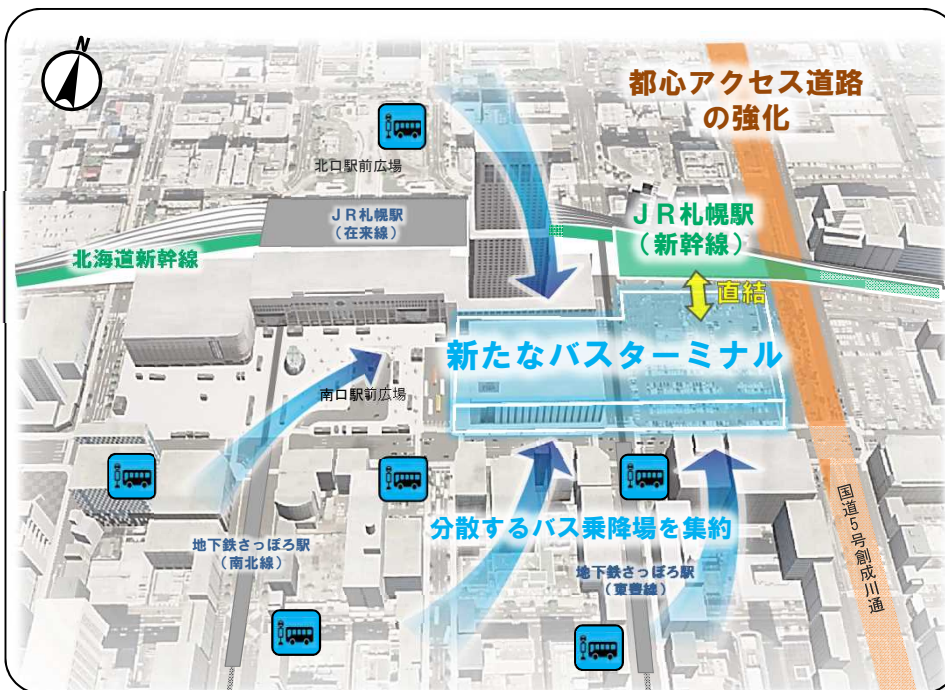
N

都心アクセス道路の強化

北口駅前広場

ＪＲ札幌駅（在来線）

ＪＲ札幌駅（新幹線）

北海道新幹線

直結

新たなバスターミナル

南口駅前広場

分散するバス乗降場を集約

地下鉄さっぽろ駅（南北線）

地下鉄さっぽろ駅（東豊線）

国道５号創成川通